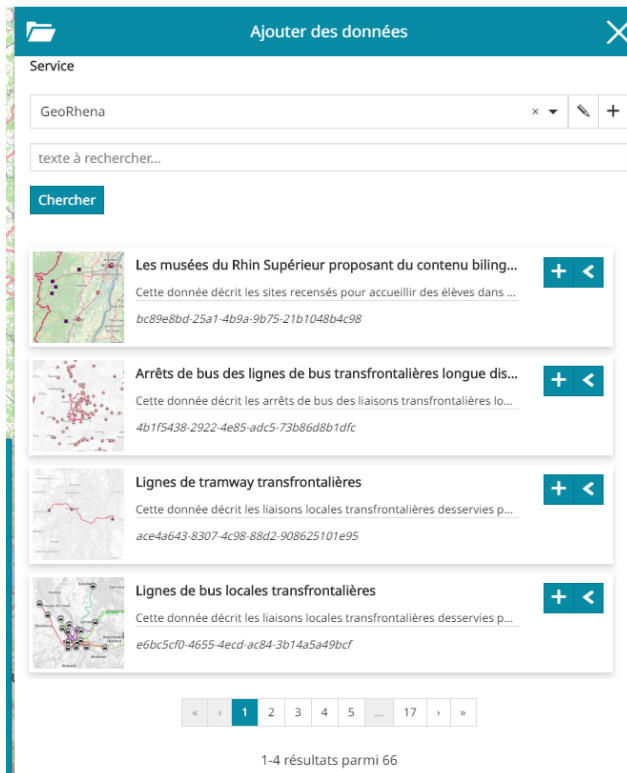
Ajouter des données

Service

GeoRhena

texte à rechercher...

Chercher

Les musées du Rhin Supérieur proposant du contenu biling...
Cette donnée décrit les sites recensés pour accueillir des élèves dans ...
bc89e8bd-25a1-4b9a-9b75-21b1048b4c98

Arrêts de bus des lignes de bus transfrontalières longue dis...
Cette donnée décrit les arrêts de bus des liaisons transfrontalières lo...
4b1f5438-2922-4e85-adc5-73b86d8b1dfc

Lignes de tramway transfrontalières
Cette donnée décrit les liaisons locales transfrontalières desservies p...
ace4a643-8307-4c98-88d2-908625101e95

Lignes de bus locales transfrontalières
Cette donnée décrit les liaisons locales transfrontalières desservies p...
e6bc5cf0-4655-4ecd-ac84-3b14a5a49bcf

« ‹ 1 2 3 4 5 ... 17 › »

1-4 résultats parmi 66